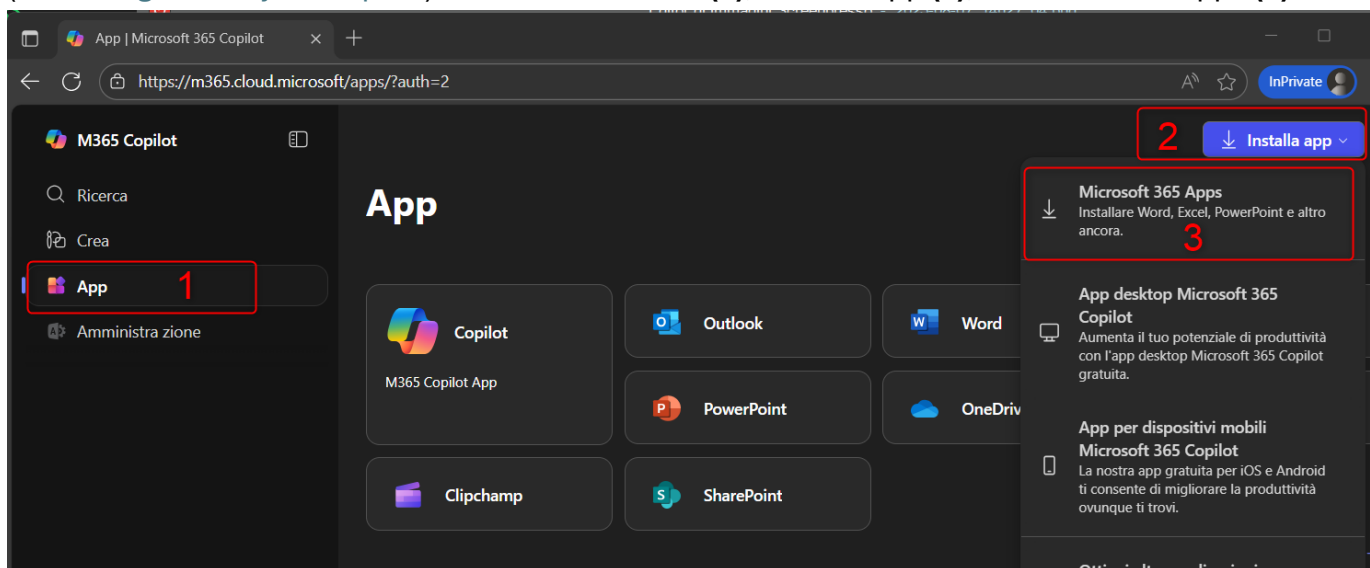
App | Microsoft 365 Copilot

https://m365.cloud.microsoft/apps/?auth=2

InPrivate

M365 Copilot

Ricerca

Crea

App 1

Amministra zione

2 Installa app

App

Microsoft 365 Apps
Installare Word, Excel, PowerPoint e altro ancora.
3

App desktop Microsoft 365 Copilot
Aumenta il tuo potenziale di produttività con l'app desktop Microsoft 365 Copilot gratuita.

App per dispositivi mobili Microsoft 365 Copilot
La nostra app gratuita per iOS e Android ti consente di migliorare la produttività ovunque ti trovi.

Copilot
M365 Copilot App

Outlook

Word

PowerPoint

OneDriv

Clipchamp

SharePoint

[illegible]